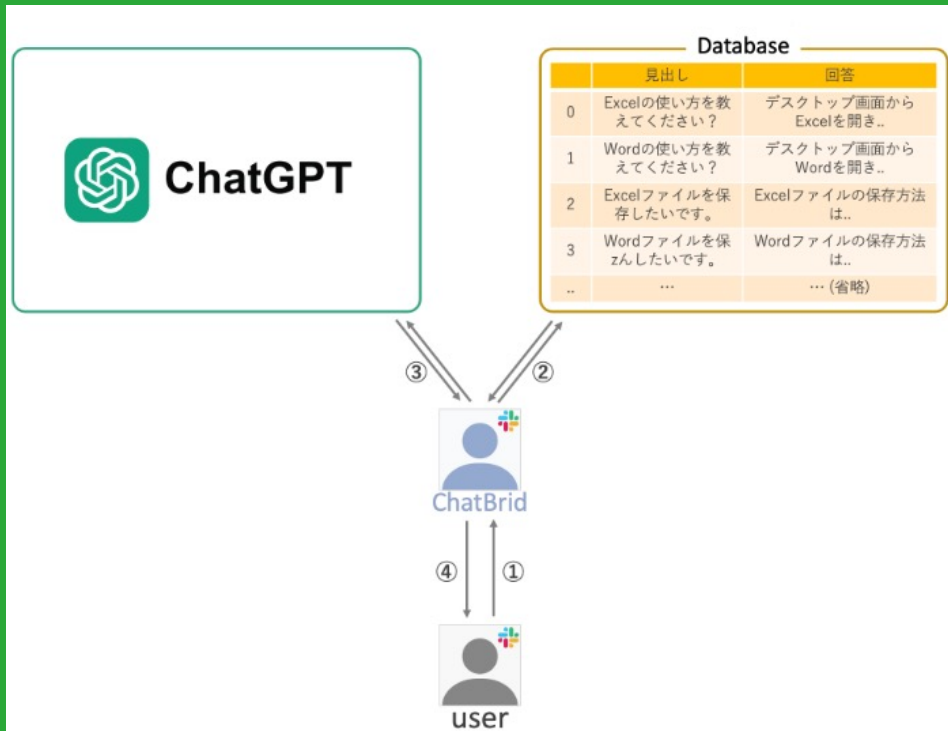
ChatGPT

Database

| | 見出し | 回答 |
|---|---|---|
| 0 | Excelの使い方を教えてください？ | デスクトップ画面からExcelを開き.. |
| 1 | Wordの使い方を教えてください？ | デスクトップ画面からWordを開き.. |
| 2 | Excelファイルを保存したいです。 | Excelファイルの保存方法は.. |
| 3 | Wordファイルを保zんしたいです。 | Wordファイルの保存方法は.. |
| .. | … | … (省略) |

③ ②

ChatBrid

④ ①

user